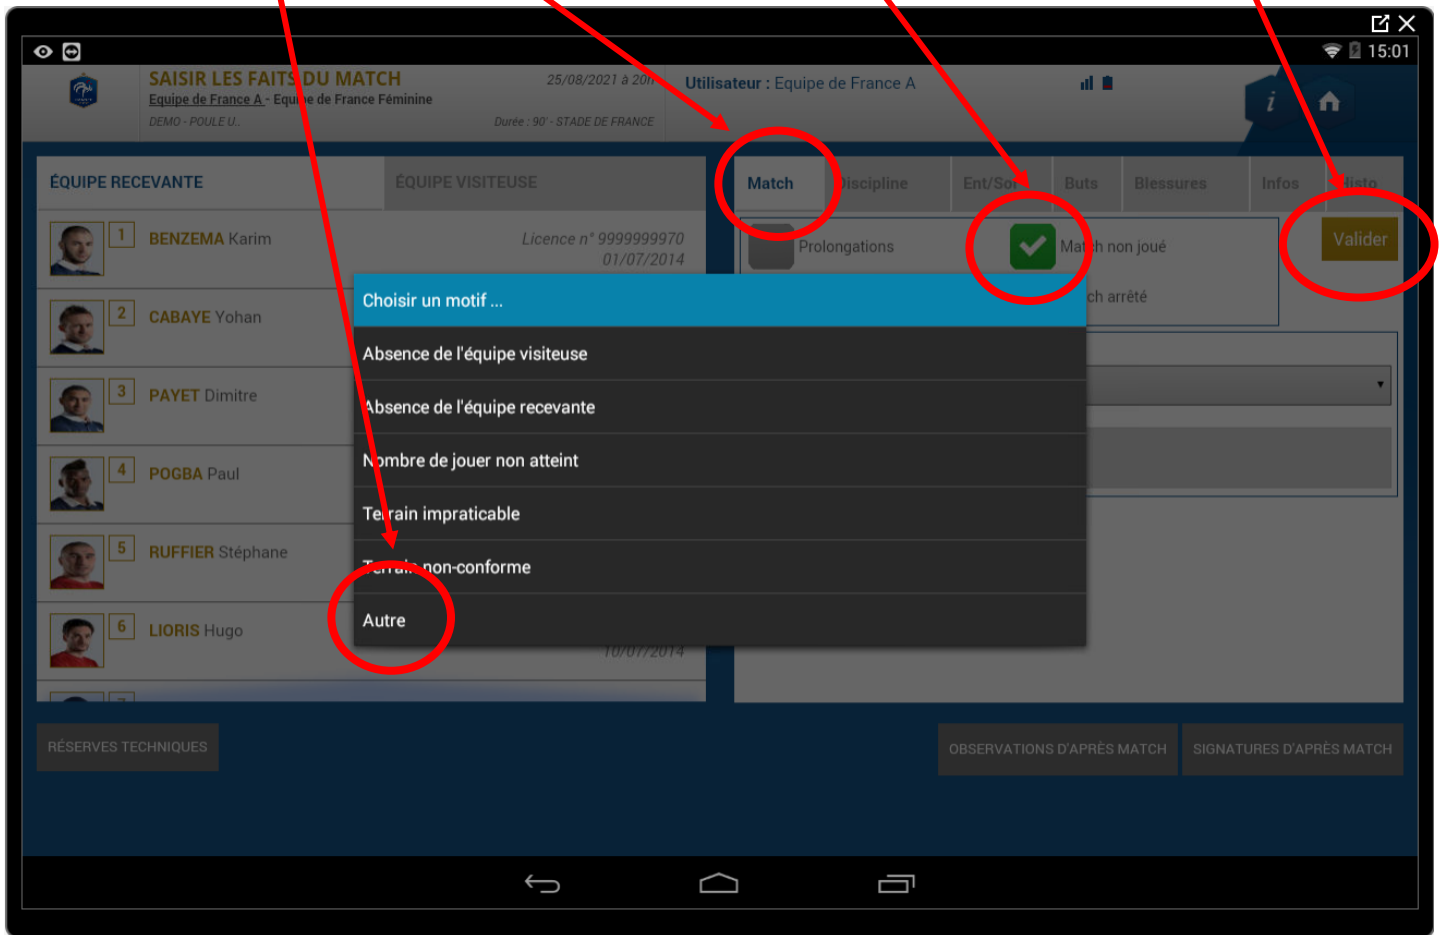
15:01

SAISIR LES FAITS DU MATCH
Equipe de France A - Equipe de France Féminine
DEMO - POULE U..

25/08/2021 à 20h
Durée : 90' - STADE DE FRANCE

Utilisateur : Equipe de France A

ÉQUIPE RECEVANTE
ÉQUIPE VISITEUSE

1 BENZEMA Karim
Licence n° 9999999970
01/07/2014
2 CABAYE Yohan
3 PAYET Dimitre
4 POGBA Paul
5 RUFFIER Stéphane
6 LIORIS Hugo
10/07/2014

Match
Discipline
Ent/Soi
Buts
Blessures
Infos
Histo

Valider

Prolongations
Match non joué
ch arrêté

Choisir un motif ...
Absence de l'équipe visiteuse
Absence de l'équipe recevante
Nombre de jouer non atteint
Terrain impraticable
Terrain non-conforme
Autre

RÉSERVES TECHNIQUES
OBSERVATIONS D'APRÈS MATCH
SIGNATURES D'APRÈS MATCH